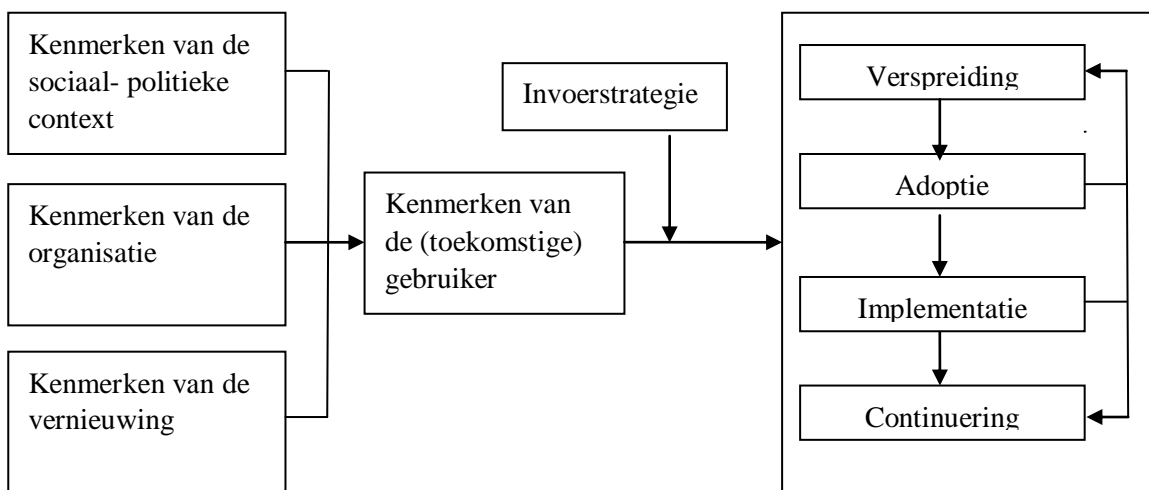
Kenmerken van de sociaal- politieke context

Kenmerken van de organisatie

Kenmerken van de vernieuwing

Invoerstrategie

Kenmerken van de (toekomstige) gebruiker

Verspreiding

Adoptie

Implementatie

Continuering